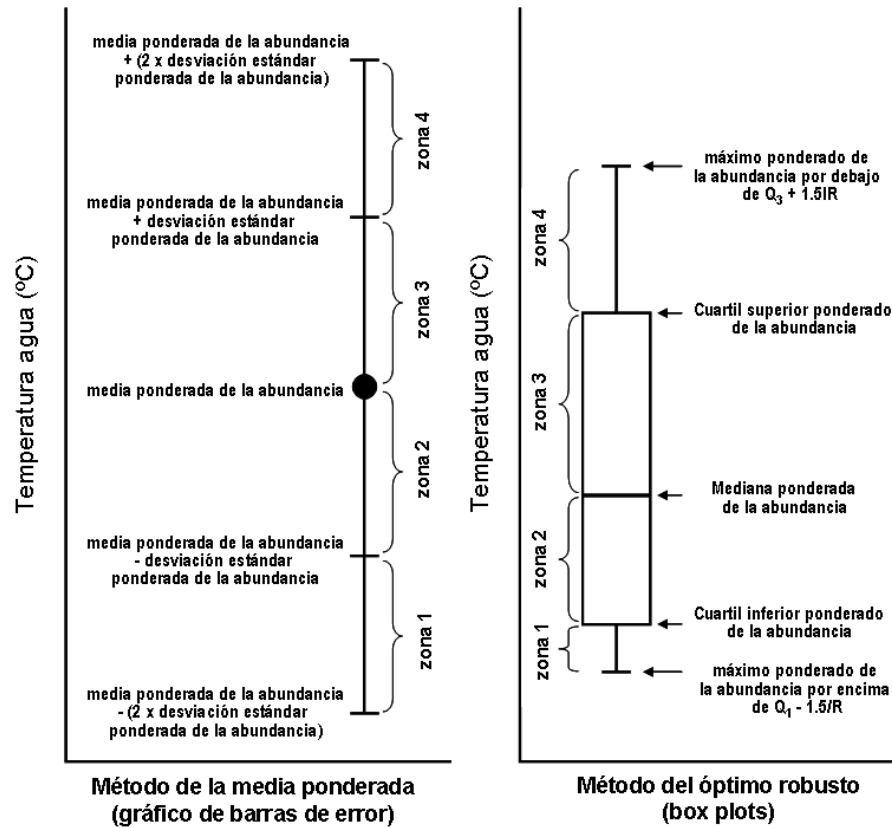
Temperatura agua (ºC)

media ponderada de la abundancia + (2 x desviación estándar ponderada de la abundancia)

zona 4

media ponderada de la abundancia + desviación estándar ponderada de la abundancia

zona 3

media ponderada de la abundancia

zona 2

media ponderada de la abundancia - desviación estándar ponderada de la abundancia

zona 1

media ponderada de la abundancia - (2 x desviación estándar ponderada de la abundancia)

Método de la media ponderada (gráfico de barras de error)

Temperatura agua (ºC)

máximo ponderado de la abundancia por debajo de $Q_3$ + 1.5IR

zona 4

Cuartil superior ponderado de la abundancia

zona 3

Mediana ponderada de la abundancia

zona 2

Cuartil inferior ponderado de la abundancia

zona 1

máximo ponderado de la abundancia por encima de $Q_1$ - 1.5/R

Método del óptimo robusto (box plots)